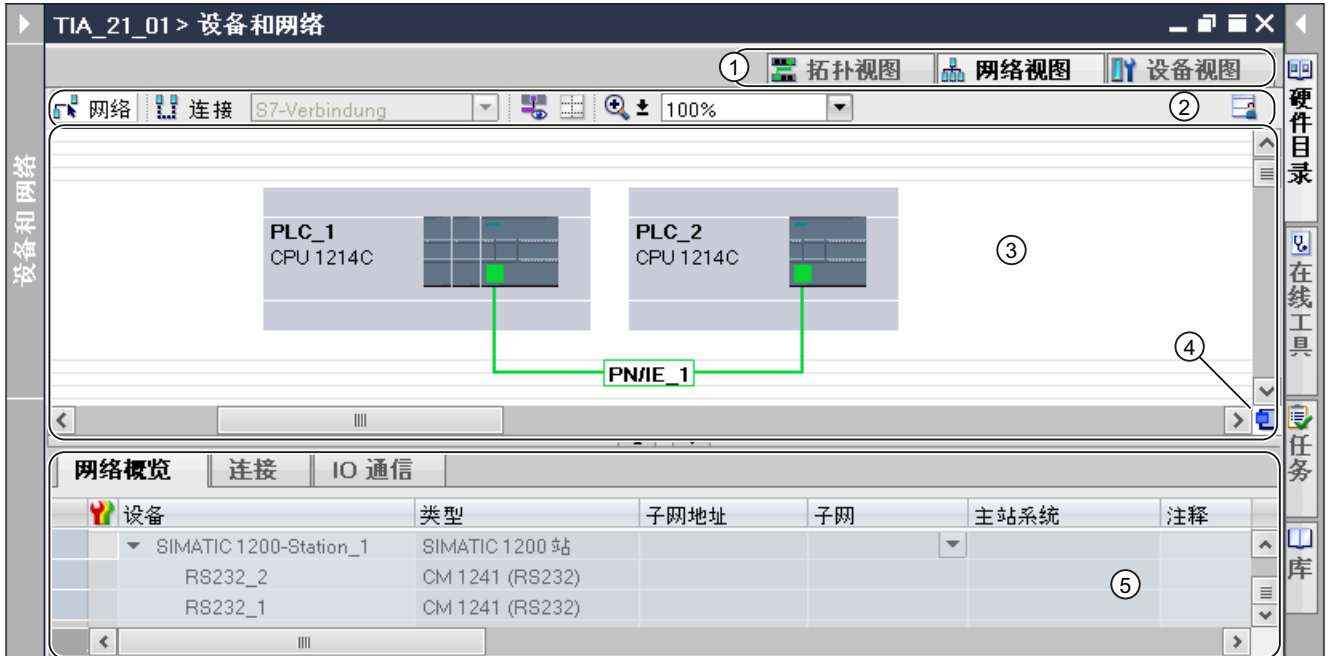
TIA_21_01 > 设备和网络

① 拓扑视图 网络视图 设备视图

网络 连接 S7-Verbindung 100% ②

设备和网络

PLC_1
CPU 1214C

PLC_2
CPU 1214C

③

④

PN/IE_1

网络概览 连接 IO 通信

| 设备 | 类型 | 子网地址 | 子网 | 主站系统 | 注释 |
|---|---|---|---|---|---|
| SIMATIC 1200-Station_1 | SIMATIC 1200 站 | | | | |
| RS232_2 | CM 1241 (RS232) | | | | |
| RS232_1 | CM 1241 (RS232) | | | | |

⑤

硬件目录
在线工具
任务
库